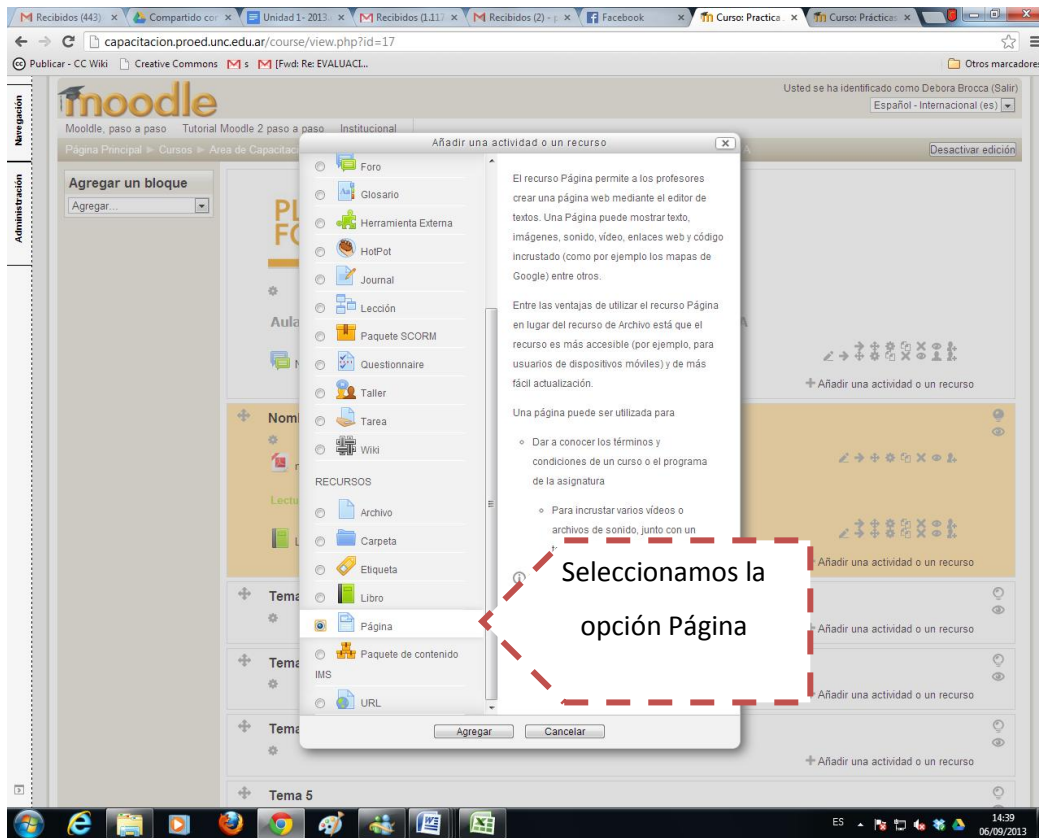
Recibidos (443) × Compartido co × Unidad 1 - 2013 × Recibidos (1.11 × Recibidos (2) - × Facebook × Curso: Practica × Curso: Prácticas ×

capacitacion.proed.unc.edu.ar/course/view.php?id=17

Publicar - CC Wiki Creative Commons s [Fwd: Re: EVALUACI... Otros marcadores

Navegación Administración

moodle

Usted se ha identificado como Debora Brocca (Salir)
Español - Internacional (es)

Mooldle, paso a paso Tutorial Moodle 2 paso a paso Institucional

Página Principal ► Cursos ► Area de Capacitaci

Desactivar edición

Agregar un bloque
Agregar...

PL
FO

Aula

Nomb

Lectu

Tema

Tema

Tema

Tema 5

Añadir una actividad o un recurso

Añadir una actividad o un recurso

Añadir una actividad o un recurso

Añadir una actividad o un recurso

Añadir una actividad o un recurso

Añadir una actividad o un recurso

Añadir una actividad o un recurso

Foro
Glosario
Herramienta Externa
HotPot
Journal
Lección
Paquete SCORM
Questionnaire
Taller
Tarea
Wiki

RECURSOS
Archivo
Carpeta
Etiqueta
Libro
Página
Paquete de contenido IMS
URL

El recurso Página permite a los profesores crear una página web mediante el editor de textos. Una Página puede mostrar texto, imágenes, sonido, vídeo, enlaces web y código incrustado (como por ejemplo los mapas de Google) entre otros.

Entre las ventajas de utilizar el recurso Página en lugar del recurso de Archivo está que el recurso es más accesible (por ejemplo, para usuarios de dispositivos móviles) y de más fácil actualización.

Una página puede ser utilizada para

◦ Dar a conocer los términos y condiciones de un curso o el programa de la asignatura

◦ Para incrustar varios vídeos o archivos de sonido, junto con un

Seleccionamos la opción Página

Agregar Cancelar

ES 14:39 06/09/2013